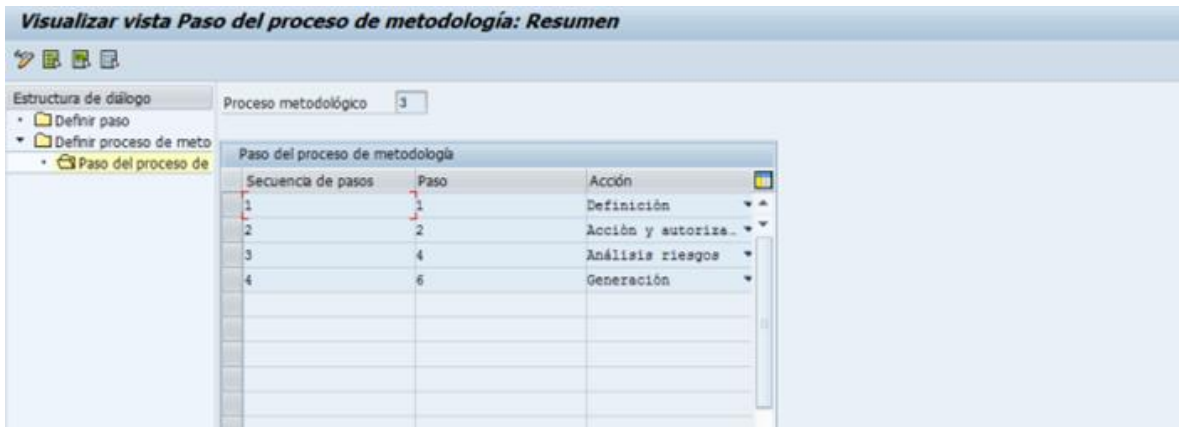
Visualizar vista Paso del proceso de metodología: Resumen

Estructura de diálogo
Definir paso
Definir proceso de meto
Paso del proceso de

Proceso metodológico 3

Paso del proceso de metodología

| Secuencia de pasos | Paso | Acción |
|---|---|---|
| 1 | 1 | Definición |
| 2 | 2 | Acción y autoriza… |
| 3 | 4 | Análisis riesgos |
| 4 | 6 | Generación |
| | | |
| | | |
| | | |
| | | |
| | | |
| | | |